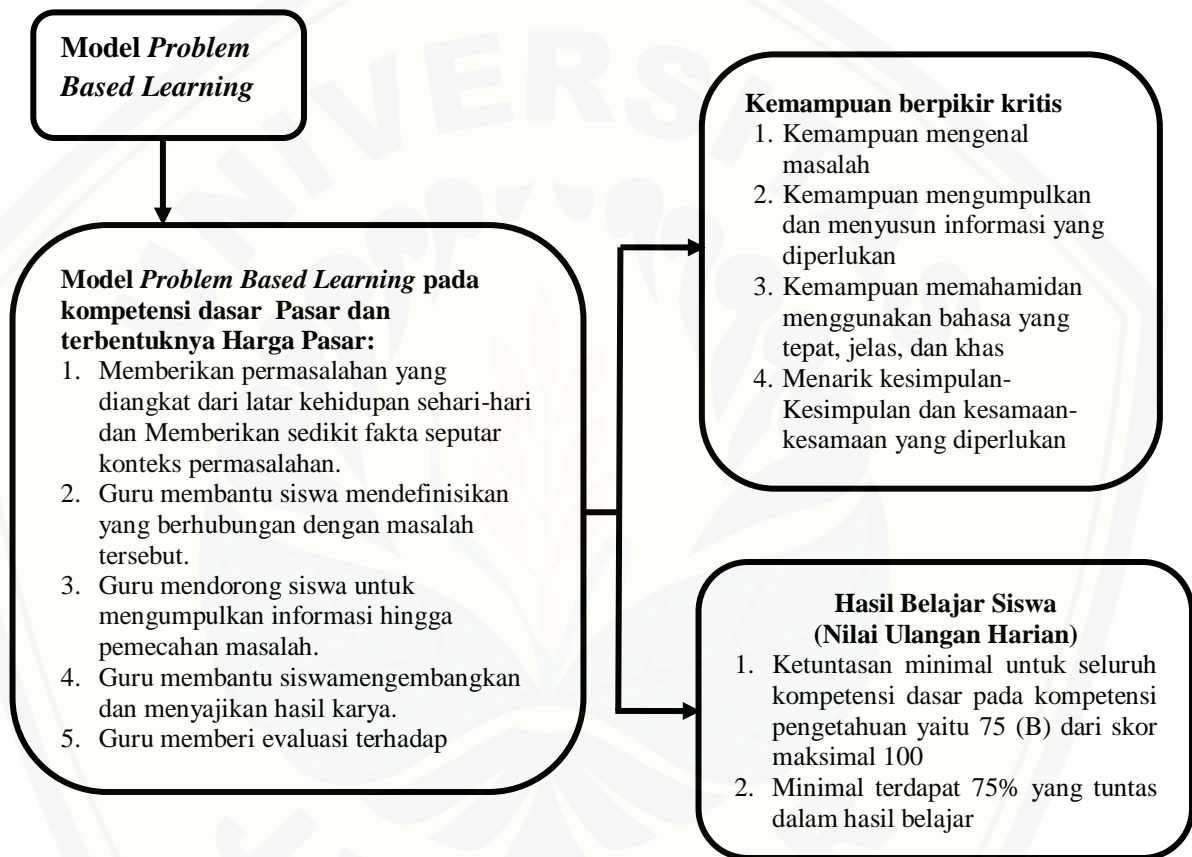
Model *Problem Based Learning*

Model *Problem Based Learning* pada kompetensi dasar Pasar dan terbentuknya Harga Pasar:

1. Memberikan permasalahan yang diangkat dari latar kehidupan sehari-hari dan Memberikan sedikit fakta seputar konteks permasalahan.
2. Guru membantu siswa mendefinisikan yang berhubungan dengan masalah tersebut.
3. Guru mendorong siswa untuk mengumpulkan informasi hingga pemecahan masalah.
4. Guru membantu siswamengembangkan dan menyajikan hasil karya.
5. Guru memberi evaluasi terhadap

Kemampuan berpikir kritis

1. Kemampuan mengenal masalah
2. Kemampuan mengumpulkan dan menyusun informasi yang diperlukan
3. Kemampuan memahamidan menggunakan bahasa yang tepat, jelas, dan khas
4. Menarik kesimpulan-Kesimpulan dan kesamaan-kesamaan yang diperlukan

Hasil Belajar Siswa
(Nilai Ulangan Harian)

1. Ketuntasan minimal untuk seluruh kompetensi dasar pada kompetensi pengetahuan yaitu 75 (B) dari skor maksimal 100
2. Minimal terdapat 75% yang tuntas dalam hasil belajar